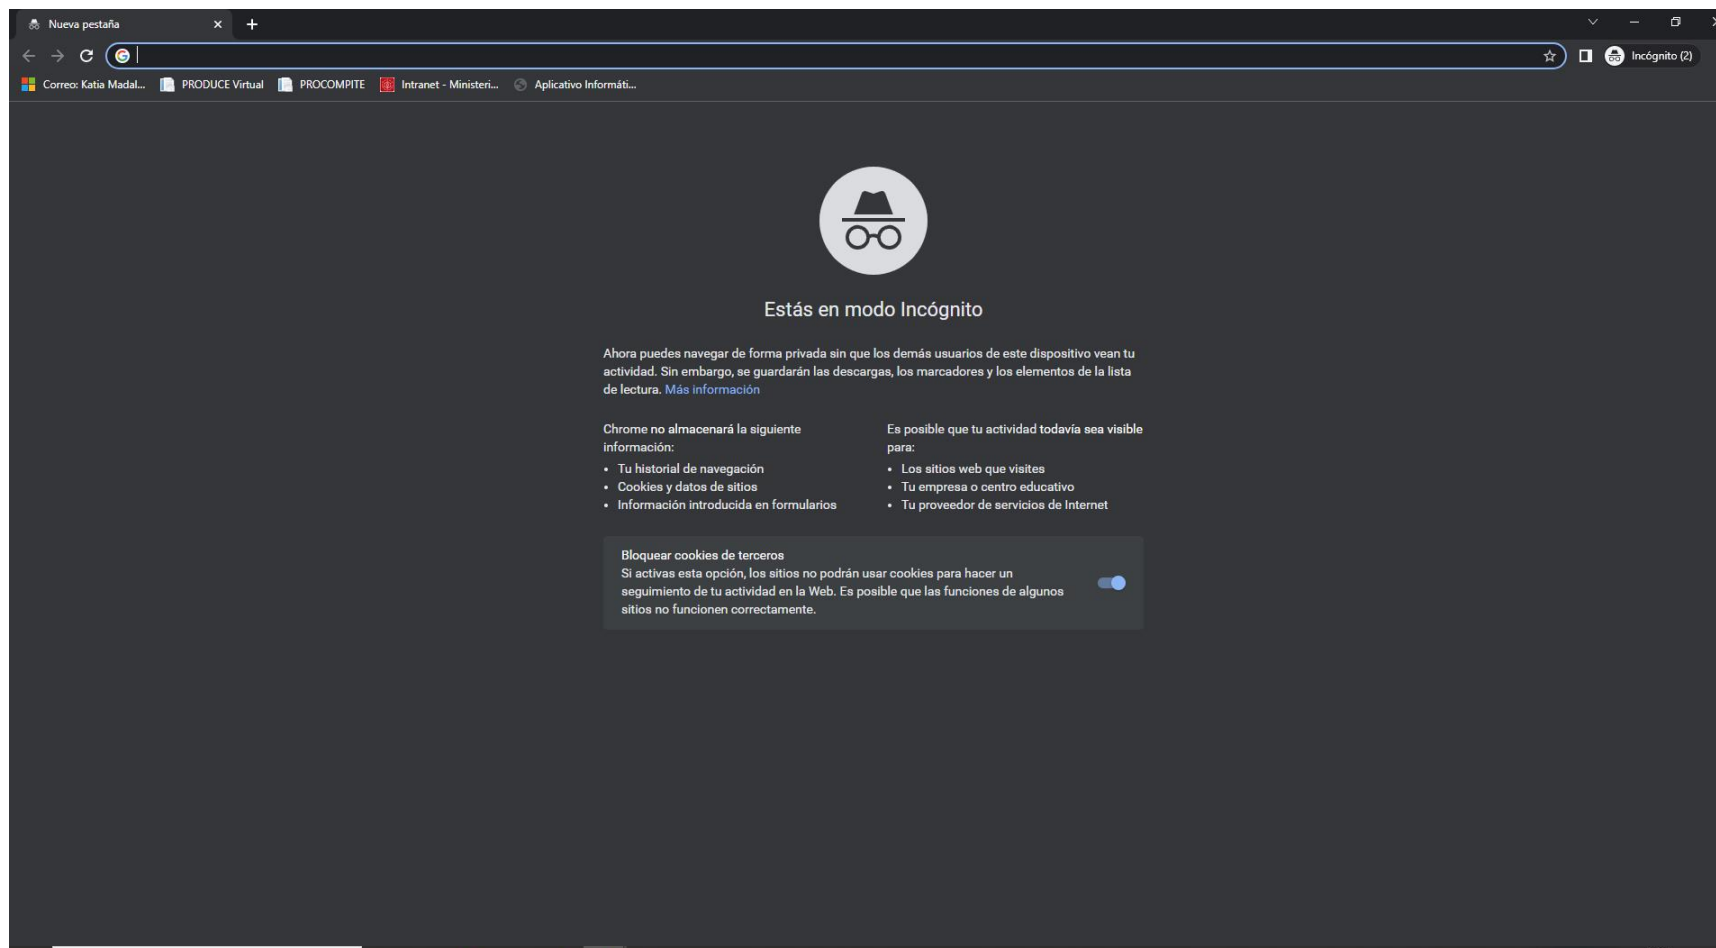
Nueva pestaña

Incógnito (2)

Correo: Katia Madal... PRODUCE Virtual PROCOMPITE Intranet - Ministeri... Aplicativo Informáti...

Estás en modo Incógnito

Ahora puedes navegar de forma privada sin que los demás usuarios de este dispositivo vean tu actividad. Sin embargo, se guardarán las descargas, los marcadores y los elementos de la lista de lectura. Más información

Chrome no almacenará la siguiente información:
• Tu historial de navegación
• Cookies y datos de sitios
• Información introducida en formularios

Es posible que tu actividad todavía sea visible para:
• Los sitios web que visites
• Tu empresa o centro educativo
• Tu proveedor de servicios de Internet

Bloquear cookies de terceros
Si activas esta opción, los sitios no podrán usar cookies para hacer un seguimiento de tu actividad en la Web. Es posible que las funciones de algunos sitios no funcionen correctamente.